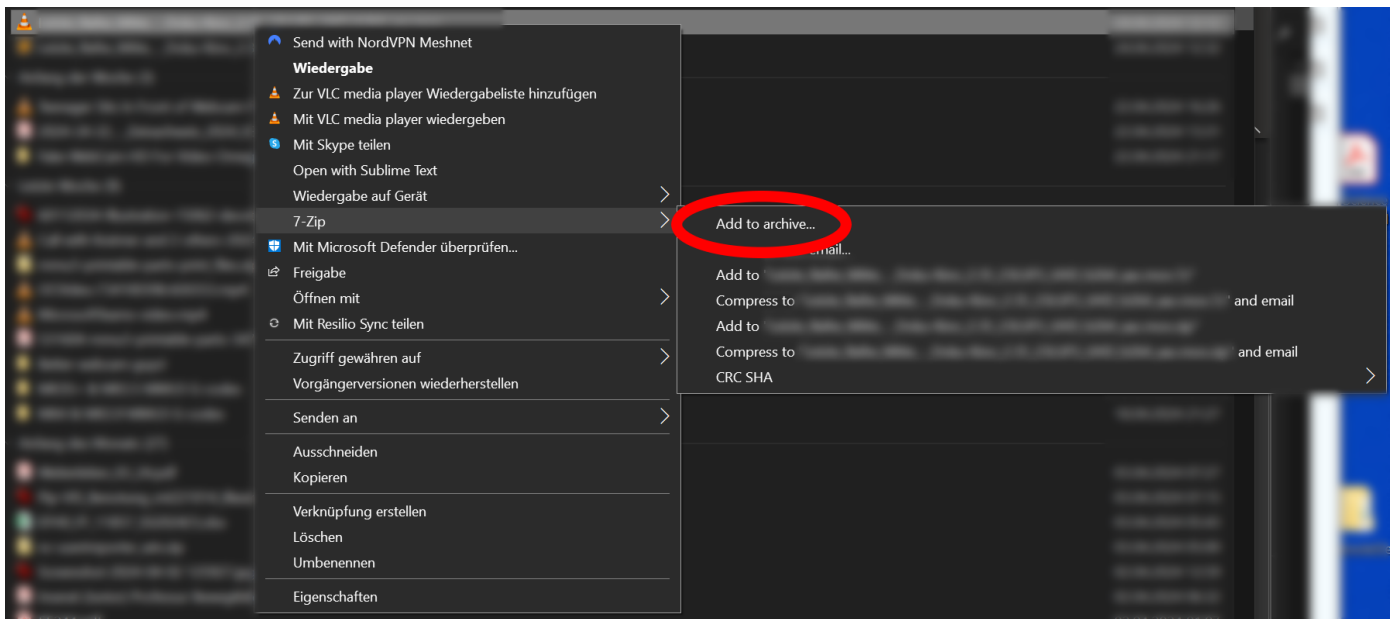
Send with NordVPN Meshnet
Wiedergabe
Zur VLC media player Wiedergabeliste hinzufügen
Mit VLC media player wiedergeben
Mit Skype teilen
Open with Sublime Text
Wiedergabe auf Gerät
7-Zip
Mit Microsoft Defender überprüfen...
Freigabe
Öffnen mit
Mit Resilio Sync teilen
Zugriff gewähren auf
Vorgängerversionen wiederherstellen
Senden an
Ausschneiden
Kopieren
Verknüpfung erstellen
Löschen
Umbenennen
Eigenschaften

Add to archive...
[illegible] email...
Add to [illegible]
Compress to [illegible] and email
Add to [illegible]
Compress to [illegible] and email
CRC SHA